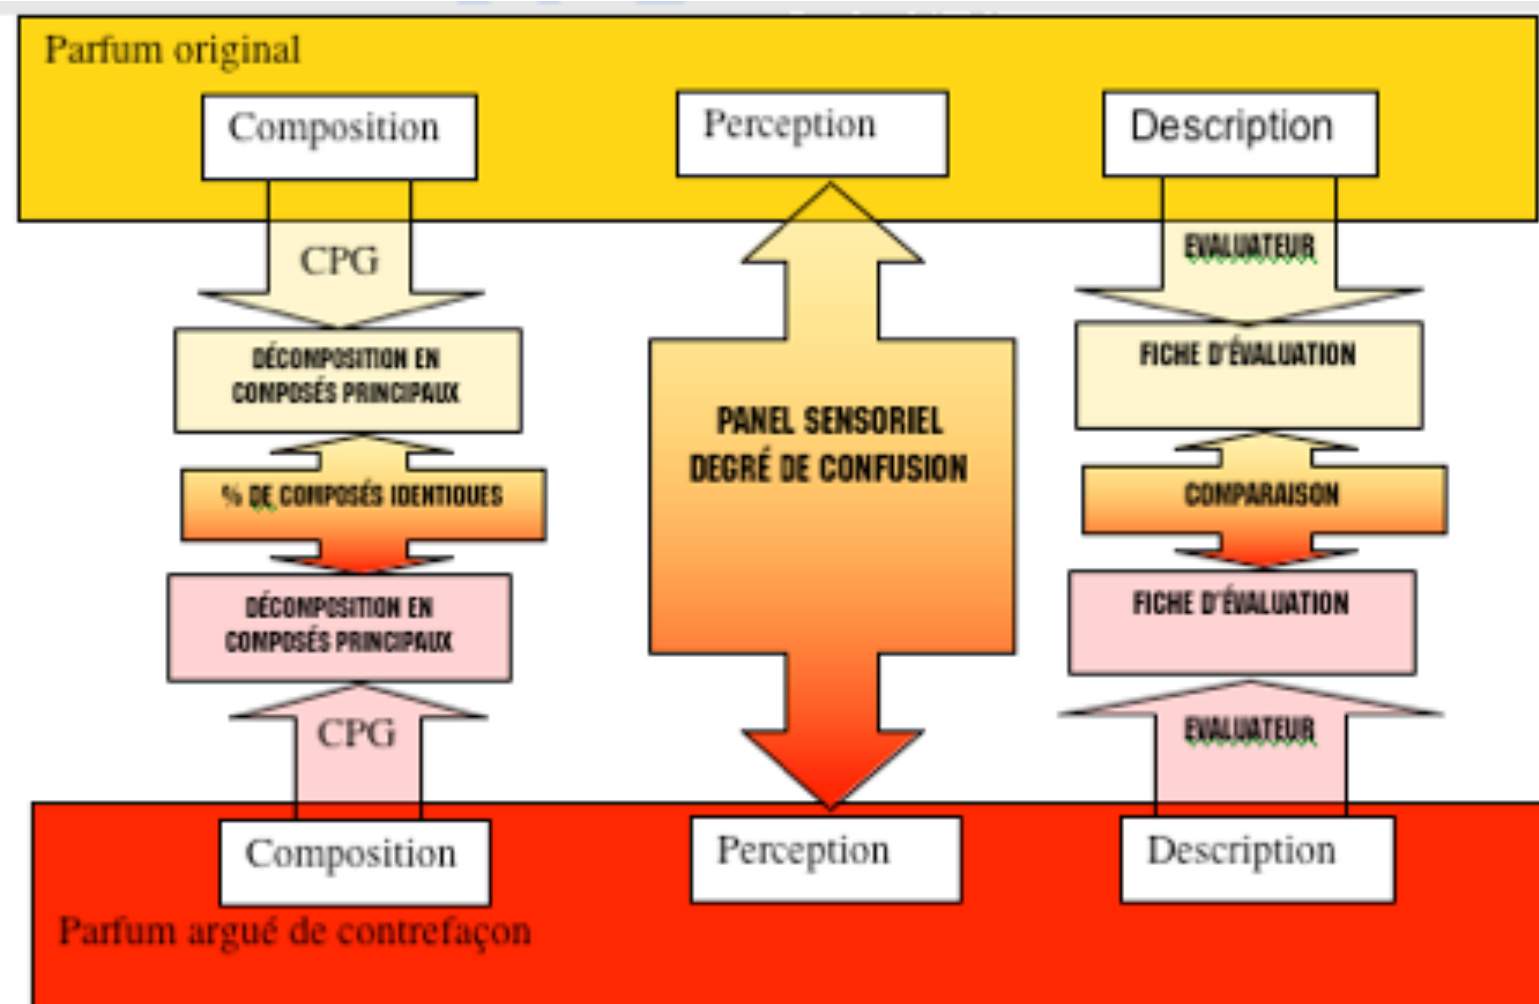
Parfum original

Composition

Perception

Description

CPG

EVALUATEUR

DÉCONPOSITION EN COMPOSÉS PRINCIPAUX

PANEL SENSORIEL DEGRÉ DE CONFUSION

FICHE D'ÉVALUATION

% DE COMPOSÉS IDENTIQUES

COMPARAISON

DÉCONPOSITION EN COMPOSÉS PRINCIPAUX

FICHE D'ÉVALUATION

CPG

EVALUATEUR

Composition

Perception

Description

Parfum argué de contrefaçon